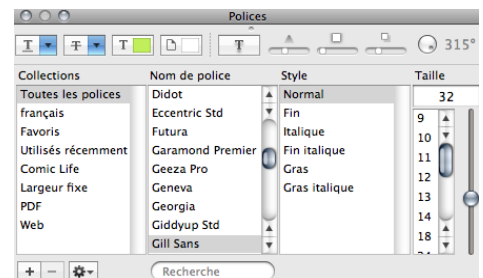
Polices

315°

Collections
Toutes les polices
français
Favoris
Utilisés récemment
Comic Life
Largeur fixe
PDF
Web

Nom de police
Didot
Eccentric Std
Futura
Garamond Premier
Geeza Pro
Geneva
Georgia
Giddyup Std
Gill Sans

Style
Normal
Fin
Italique
Fin italique
Gras
Gras italique

Taille
32
9
10
11
12
13
14
18

Recherche